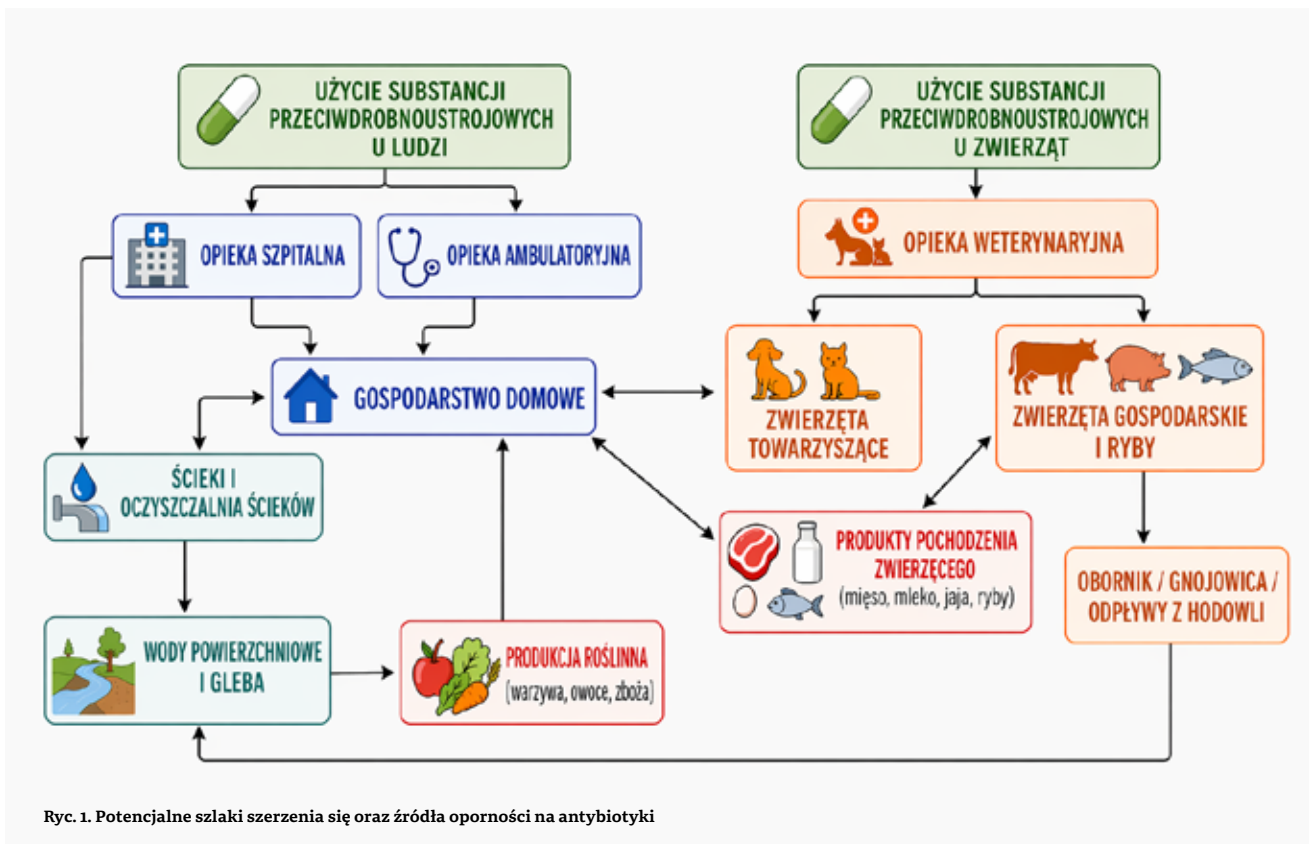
UŻYCIE SUBSTANCJI PRZECIWDROBNOUSTROJOWYCH U LUDZI

UŻYCIE SUBSTANCJI PRZECIWDROBNOUSTROJOWYCH U ZWIERZĄT

OPIEKA SZPITALNA

OPIEKA AMBULATORYJNA

OPIEKA WETERYNARYJNA

GOSPODARSTWO DOMOWE

ZWIERZĘTA TOWARZYSZĄCE

ZWIERZĘTA GOSPODARSKIE I RYBY

ŚCIEKI I OCZYSZCZALNIA ŚCIEKÓW

PRODUKTY POCHODZENIA ZWIERZĘCEGO (mięso, mleko, jaja, ryby)

OBORNIK / GNOJOWICA / ODPŁYWY Z HODOWLI

WODY POWIERZCHNIOWE I GLEBA

PRODUKCJA ROŚLINNA (warzywa, owoce, zboża)

Ryc. 1. Potencjalne szlaki szerzenia się oraz źródła oporności na antybiotyki